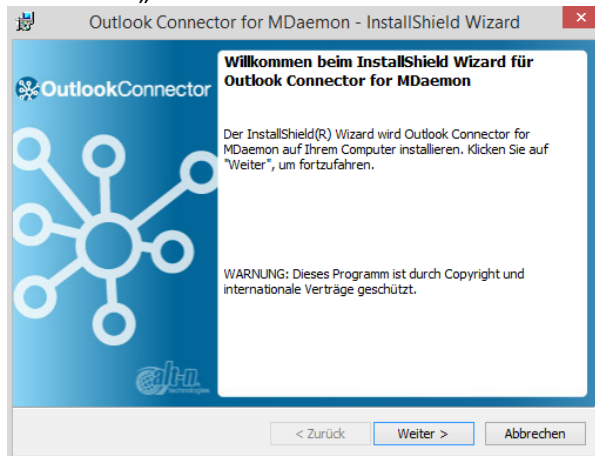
Outlook Connector for MDaemon - InstallShield Wizard

OutlookConnector

Willkommen beim InstallShield Wizard für Outlook Connector for MDaemon

Der InstallShield(R) Wizard wird Outlook Connector for MDaemon auf Ihrem Computer installieren. Klicken Sie auf "Weiter", um fortzufahren.

WARNUNG: Dieses Programm ist durch Copyright und internationale Verträge geschützt.

alt-n technologies

< Zurück

Weiter >

Abbrechen